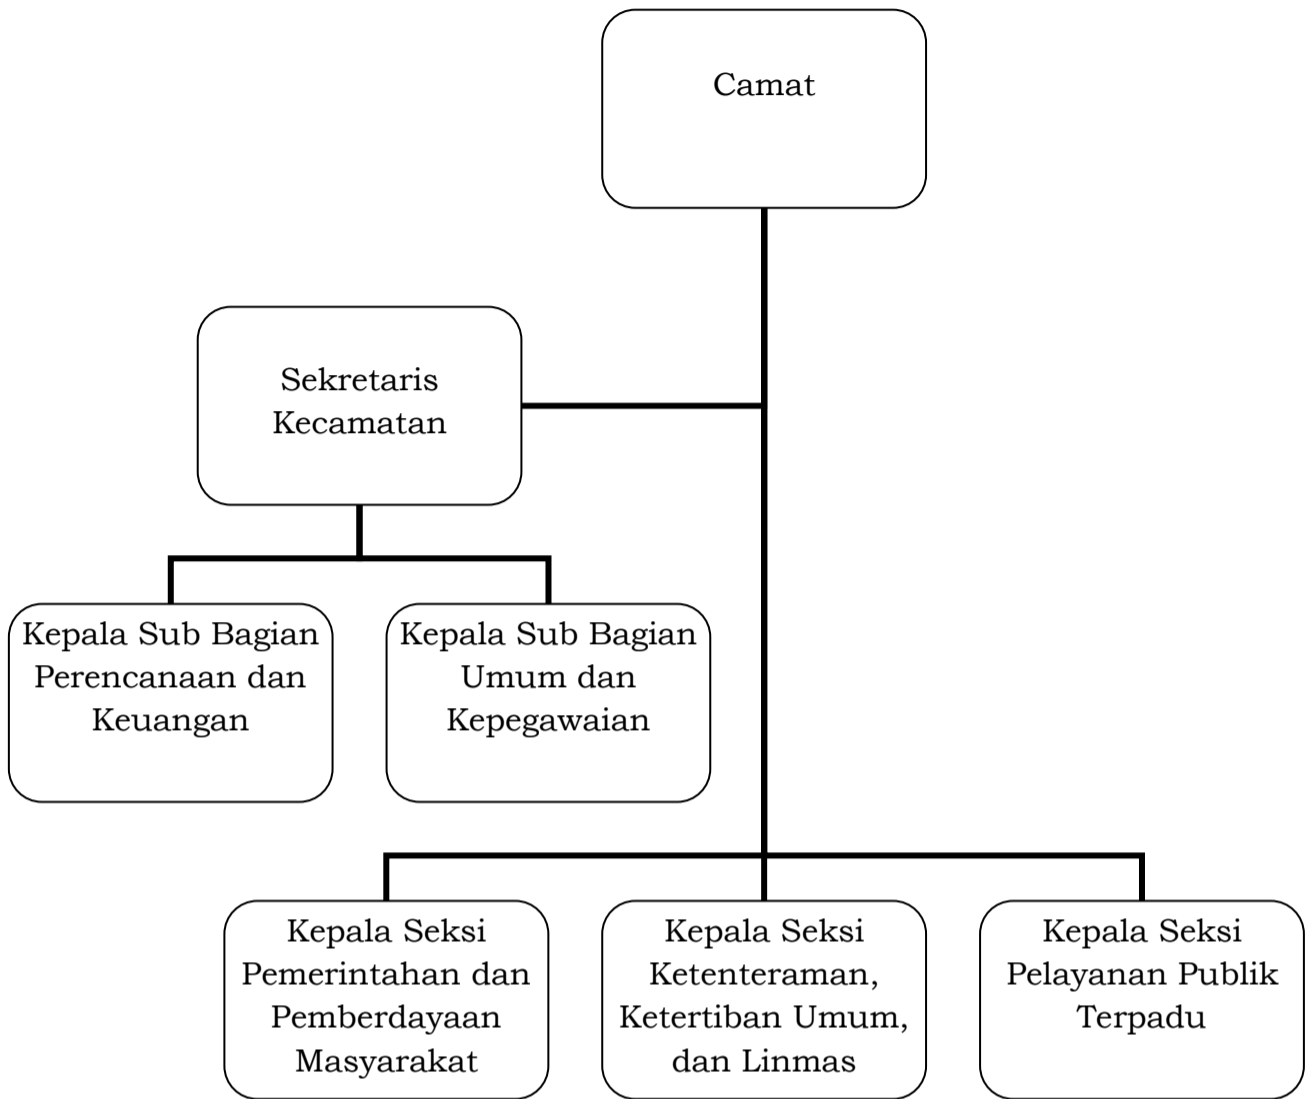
Camat

Sekretaris Kecamatan

Kepala Sub Bagian Perencanaan dan Keuangan

Kepala Sub Bagian Umum dan Kepegawaian

Kepala Seksi Pemerintahan dan Pemberdayaan Masyarakat

Kepala Seksi Ketenteraman, Ketertiban Umum, dan Linmas

Kepala Seksi Pelayanan Publik Terpadu